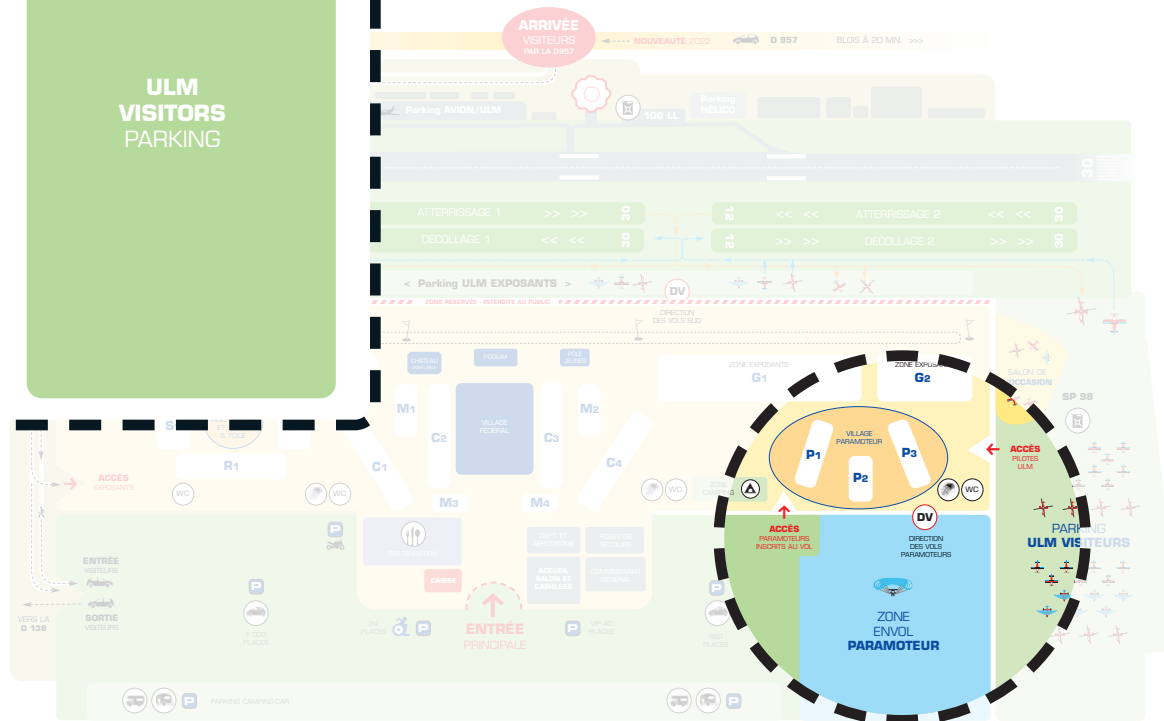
ULM
VISITORS
PARKING

ARRIVÉE
VISITEURS
PAR LA D957

NOUVEAUTÉ 2022

D 957

BLOIS À 20 MN.

Parking AVION/ULM

100 LL

Parking HÉLICO

30

ATTERRISSAGE 1

30

DECOLLAGE 1

30

12

ATTERRISSAGE 2

30

12

DECOLLAGE 2

30

< Parking ULM EXPOSANTS >

DV

ZONE RÉSERVÉE - INTERDITS AU PUBLIC

DIRECTION
DES VOLS SUD

CHÂTEAU GONFLABLE

PODIUM

PÔLE JEUNES

ZONE EXPOSANTS
G1

ZONE EXPOS
G2

SALON DE L'OCCASION

SP 98

M1

C2

VILLAGE FÉDÉRAL

C3

M2

R1

C1

C4

M3

M4

ACCÈS
EXPOSANTS

WC

WC

WC

WC

VILLAGE
PARAMOTEUR

P1

P2

P3

ACCÈS
PILOTES
ULM

ACCÈS
PARAMOTEURS
INSCRITS AU VOL

DV

DIRECTION
DES VOLS
PARAMOTEURS

PARKING
ULM VISITEURS

ZONE
ENVOL
PARAMOTEUR

CAISSE

ACCUEIL
SALON ET
CANILESS

ENTRÉE
PRINCIPALE

ENTRÉE
VISITEURS

SORTIE
VISITEURS

VERS LA
D 136

P

P

P

P

P

P

P

PARKING CAMPING-CAR